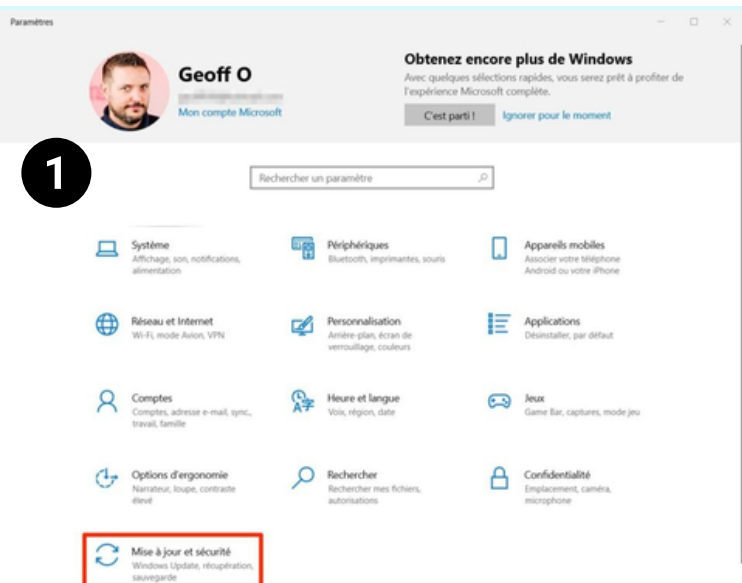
Paramètres

Geoff O
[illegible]
Mon compte Microsoft

Obtenez encore plus de Windows
Avec quelques sélections rapides, vous serez prêt à profiter de l'expérience Microsoft complète.
C'est parti !
Ignorer pour le moment

1

Rechercher un paramètre

Système
Affichage, son, notifications, alimentation

Périphériques
Bluetooth, imprimantes, souris

Appareils mobiles
Associer votre téléphone Android ou votre iPhone

Réseau et Internet
Wi-Fi, mode Avion, VPN

Personnalisation
Arrière-plan, écran de verrouillage, couleurs

Applications
Désinstaller, par défaut

Comptes
Comptes, adresse e-mail, sync., travail, famille

Heure et langue
Voix, région, date

Jeux
Game Bar, captures, mode jeu

Options d'ergonomie
Narrateur, loupe, contraste élevé

Rechercher
Rechercher mes fichiers, autorisations

Confidentialité
Emplacement, caméra, microphone

Mise à jour et sécurité
Windows Update, récupération, sauvegarde